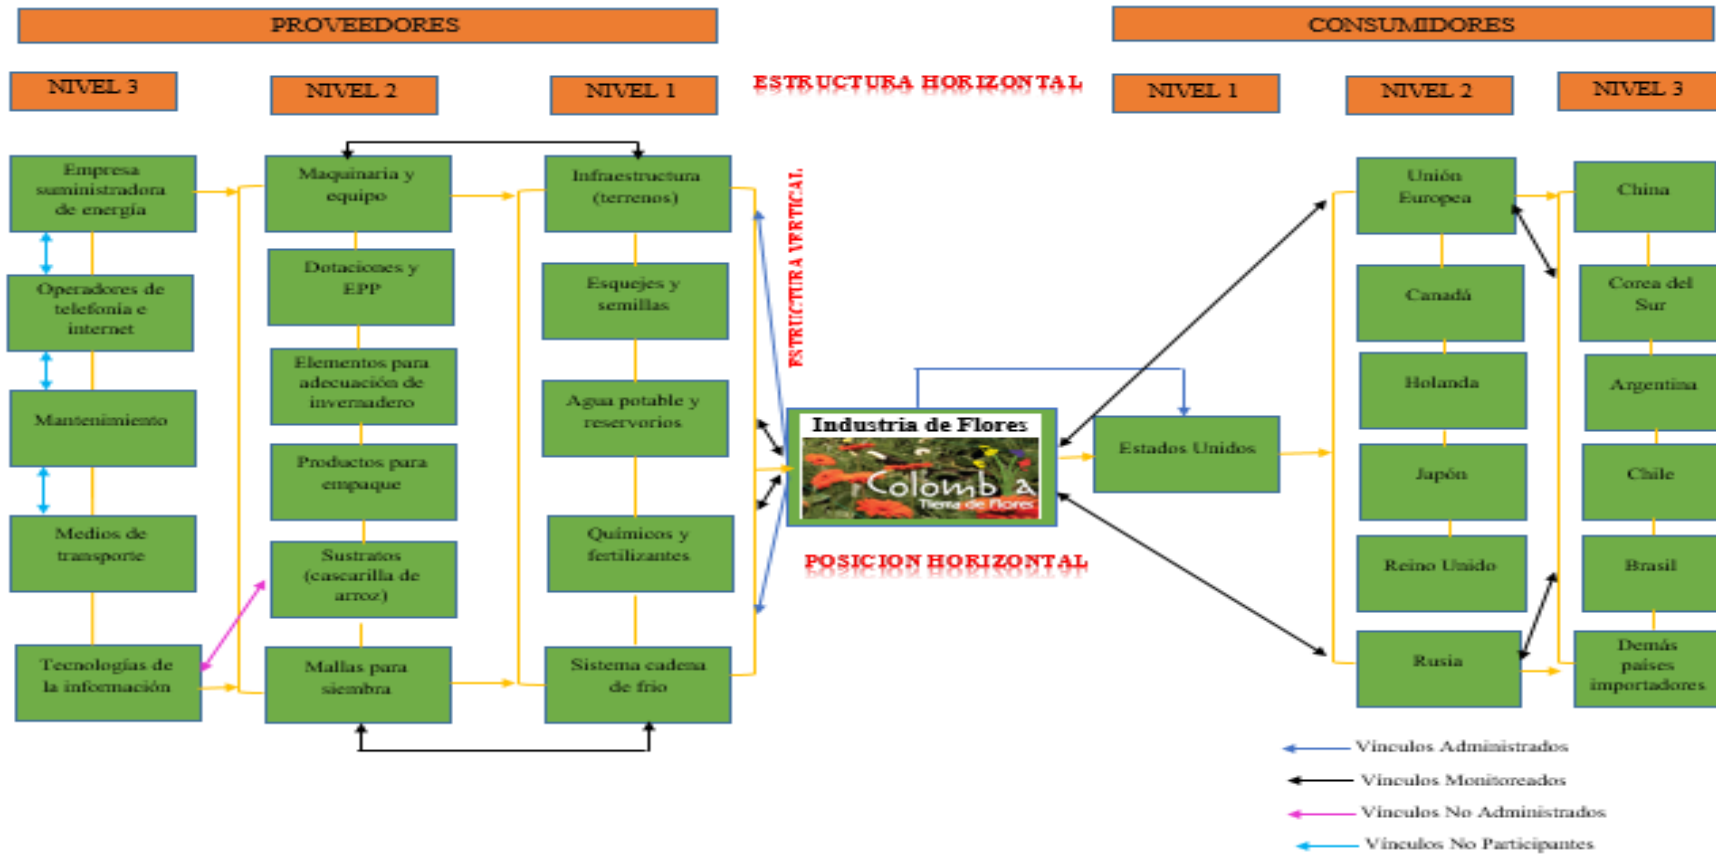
PROVEEDORES

CONSUMIDORES

NIVEL 3

NIVEL 2

NIVEL 1

ESTRUCTURA HORIZONTAL

NIVEL 1

NIVEL 2

NIVEL 3

Empresa suministradora de energía

Operadores de telefonía e internet

Mantenimiento

Medios de transporte

Tecnologías de la información

Maquinaria y equipo

Dotaciones y EPP

Elementos para adecuación de invernadero

Productos para empaque

Sustratos (cascarilla de arroz)

Mallas para siembra

Infraestructura (terrenos)

Esquejes y semillas

Agua potable y reservorios

Químicos y fertilizantes

Sistema cadena de frío

ESTRUCTURA VERTICAL

Industria de Flores

Colombia
Tierra de Flores

POSICION HORIZONTAL

Estados Unidos

Unión Europea

Canadá

Holanda

Japón

Reino Unido

Rusia

China

Corea del Sur

Argentina

Chile

Brasil

Demás países importadores

Vínculos Administrados

Vínculos Monitoreados

Vínculos No Administrados

Vínculos No Participantes